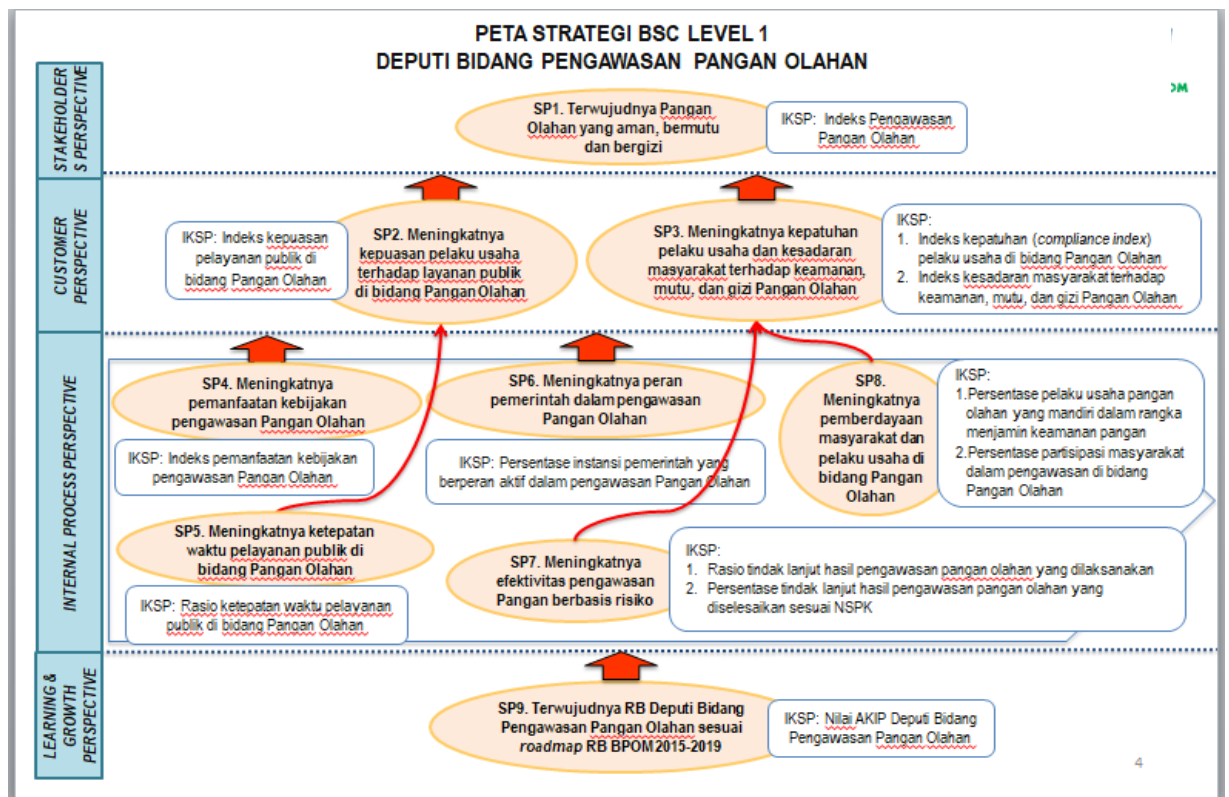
PETA STRATEGI BSC LEVEL 1
DEPUTI BIDANG PENGAWASAN PANGAN OLAHAN

STAKEHOLDERS PERSPECTIVE

SP1. Terwujudnya Pangan Olahan yang aman, bermutu dan bergizi

IKSP: Indeks Pengawasan Pangan Olahan

CUSTOMER PERSPECTIVE

IKSP: Indeks kepuasan pelayanan publik di bidang Pangan Olahan

SP2. Meningkatnya kepuasan pelaku usaha terhadap layanan publik di bidang Pangan Olahan

SP3. Meningkatnya kepatuhan pelaku usaha dan kesadaran masyarakat terhadap keamanan, mutu, dan gizi Pangan Olahan

IKSP:
1. Indeks kepatuhan (*compliance index*) pelaku usaha di bidang Pangan Olahan
2. Indeks kesadaran masyarakat terhadap keamanan, mutu, dan gizi Pangan Olahan

INTERNAL PROCESS PERSPECTIVE

SP4. Meningkatnya pemanfaatan kebijakan pengawasan Pangan Olahan

IKSP: Indeks pemanfaatan kebijakan pengawasan Pangan Olahan

SP6. Meningkatnya peran pemerintah dalam pengawasan Pangan Olahan

IKSP: Persentase instansi pemerintah yang berperan aktif dalam pengawasan Pangan Olahan

SP8. Meningkatnya pemberdayaan masyarakat dan pelaku usaha di bidang Pangan Olahan

IKSP:
1.Persentase pelaku usaha pangan olahan yang mandiri dalam rangka menjamin keamanan pangan
2.Persentase partisipasi masyarakat dalam pengawasan di bidang Pangan Olahan

SP5. Meningkatnya ketepatan waktu pelayanan publik di bidang Pangan Olahan

IKSP: Rasio ketepatan waktu pelayanan publik di bidang Pangan Olahan

SP7. Meningkatnya efektivitas pengawasan Pangan berbasis risiko

IKSP:
1. Rasio tindak lanjut hasil pengawasan pangan olahan yang dilaksanakan
2. Persentase tindak lanjut hasil pengawasan pangan olahan yang diselesaikan sesuai NSPK

LEARNING & GROWTH PERSPECTIVE

SP9. Terwujudnya RB Deputi Bidang Pengawasan Pangan Olahan sesuai *roadmap* RB BPOM 2015-2019

IKSP: Nilai AKIP Deputi Bidang Pengawasan Pangan Olahan

4